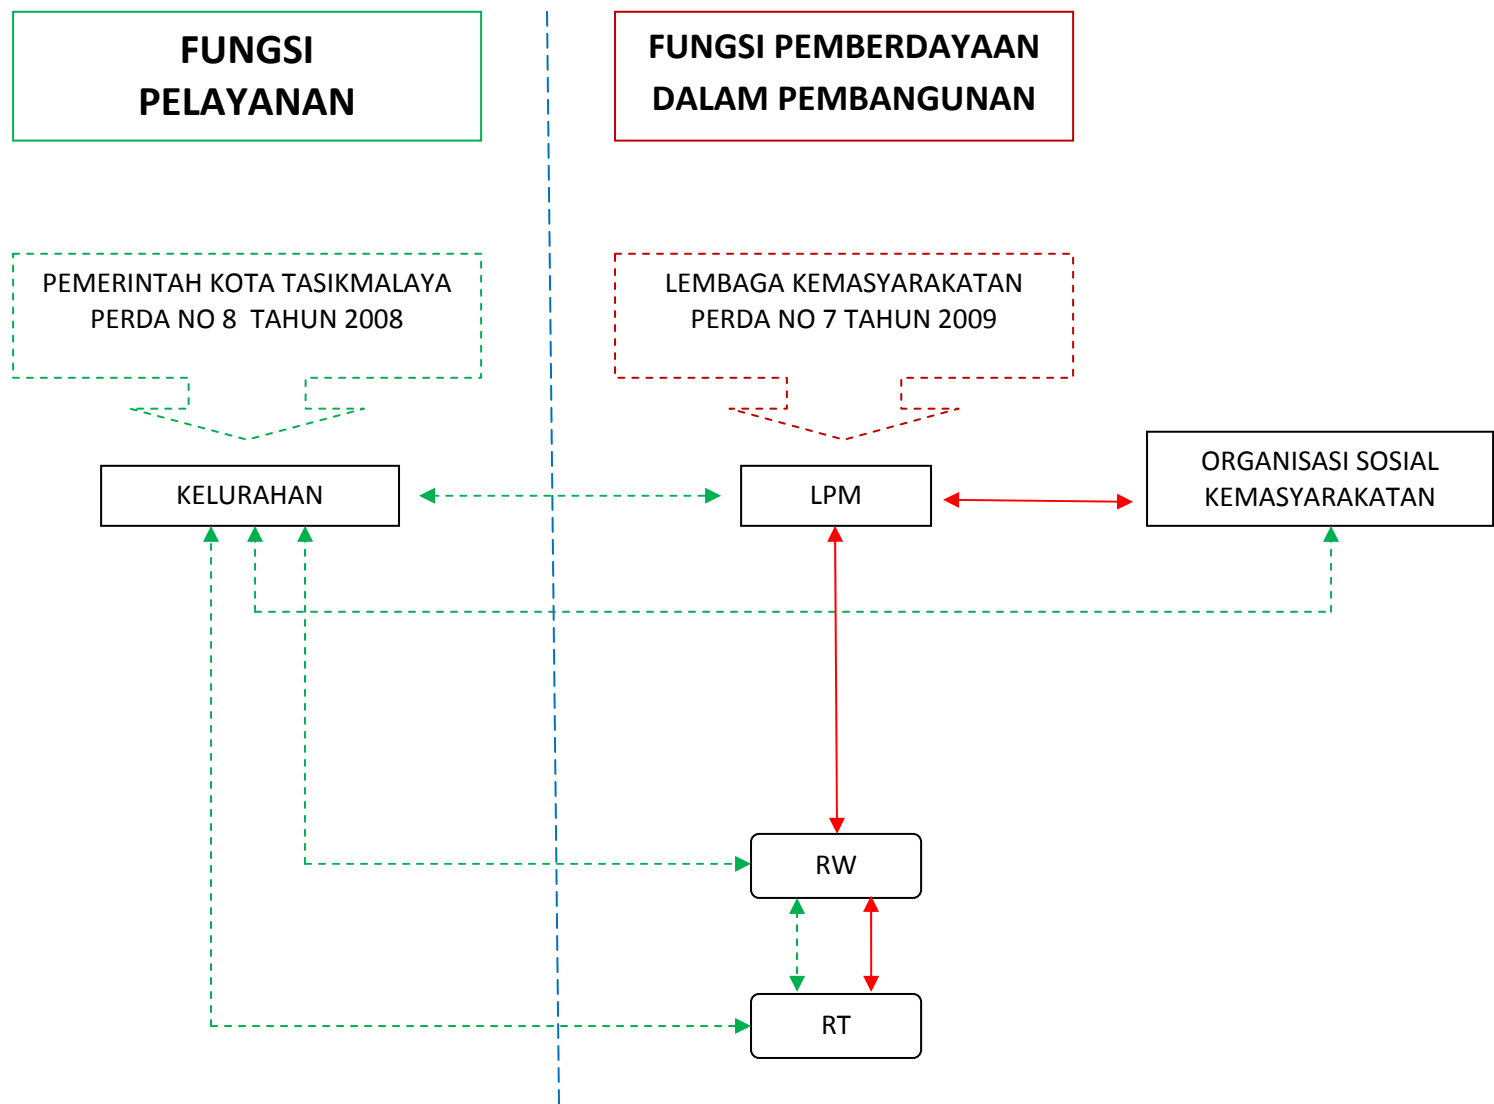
FUNGSI PELAYANAN

FUNGSI PEMBERDAYAAN DALAM PEMBANGUNAN

PEMERINTAH KOTA TASIKMALAYA
PERDA NO 8 TAHUN 2008

LEMBAGA KEMASYARAKATAN
PERDA NO 7 TAHUN 2009

KELURAHAN

LPM

ORGANISASI SOSIAL KEMASYARAKATAN

RW

RT